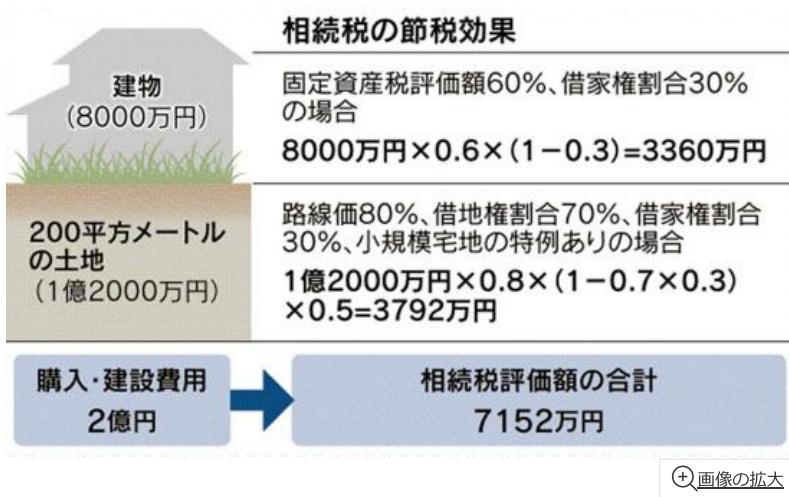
相続税の節税効果

建物
(8000万円)

固定資産税評価額60%、借家権割合30%の場合

8000万円×0.6×(1−0.3)=3360万円

200平方メートルの土地
(1億2000万円)

路線価80%、借地権割合70%、借家権割合30%、小規模宅地の特例ありの場合

1億2000万円×0.8×(1−0.7×0.3)×0.5=3792万円

購入・建設費用
2億円

相続税評価額の合計
7152万円

画像の拡大